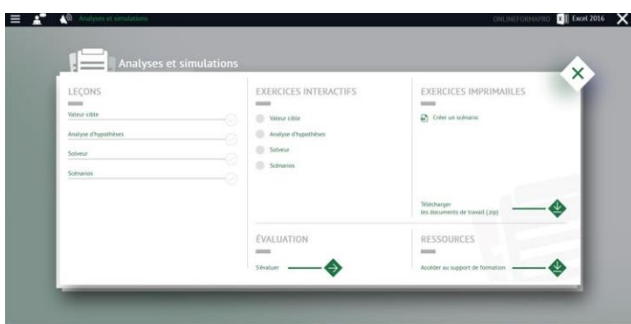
Analyses et simulations

ONLINEFORMAPRO Excel 2016

Analyses et simulations

LEÇONS

Valeur cible

Analyse d'hypothèses

Solveur

Scénarios

EXERCICES INTERACTIFS

Valeur cible

Analyse d'hypothèses

Solveur

Scénarios

EXERCICES IMPRIMABLES

Créer un scénario

Télécharger les documents de travail (zip)

ÉVALUATION

S'évaluer

RESSOURCES

Accéder au support de formation